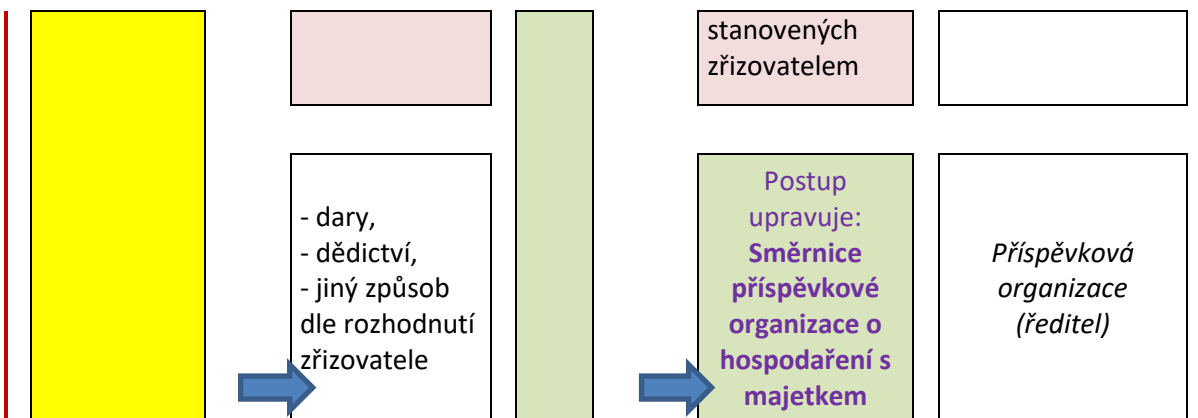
stanovených zřizovatelem

- dary,
- dědictví,
- jiný způsob dle rozhodnutí zřizovatele

Postup upravuje: **Směrnice příspěvkové organizace o hospodaření s majetkem**

*Příspěvková organizace (ředitel)*